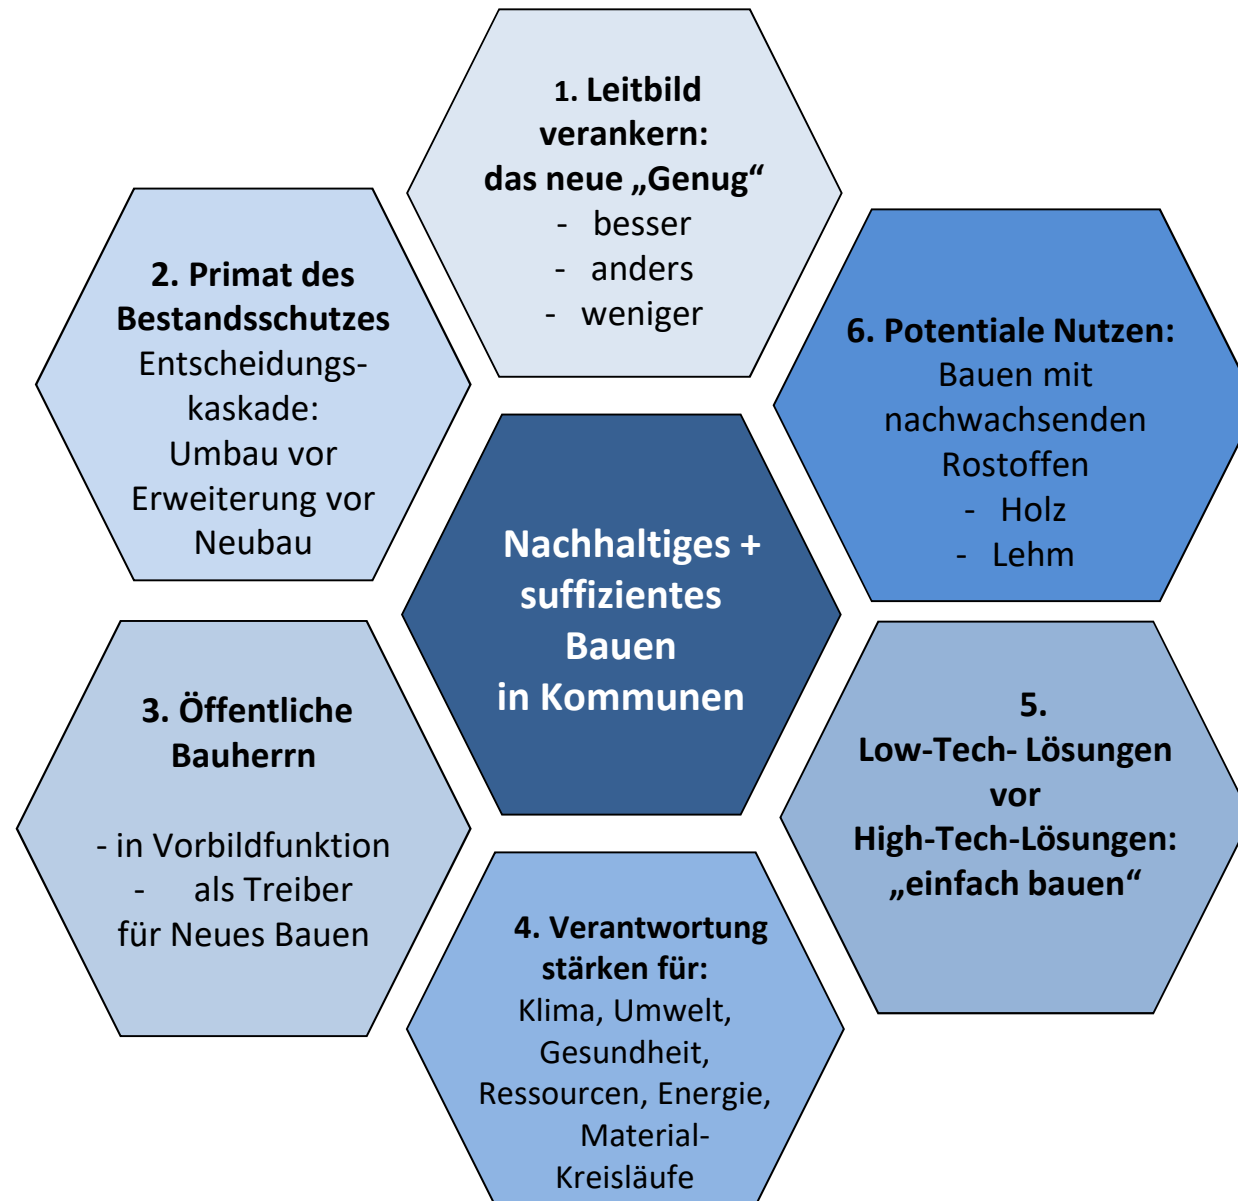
1. Leitbild verankern: das neue „Genug“
- besser
- anders
- weniger

2. Primat des Bestandsschutzes
Entscheidungskaskade: Umbau vor Erweiterung vor Neubau

6. Potentiale Nutzen:
Bauen mit nachwachsenden Rostoffen
- Holz
- Lehm

Nachhaltiges + suffizientes Bauen in Kommunen

3. Öffentliche Bauherrn

- in Vorbildfunktion
- als Treiber für Neues Bauen

5. Low-Tech- Lösungen vor High-Tech-Lösungen: „einfach bauen“

4. Verantwortung stärken für:
Klima, Umwelt, Gesundheit, Ressourcen, Energie, Material-Kreisläufe